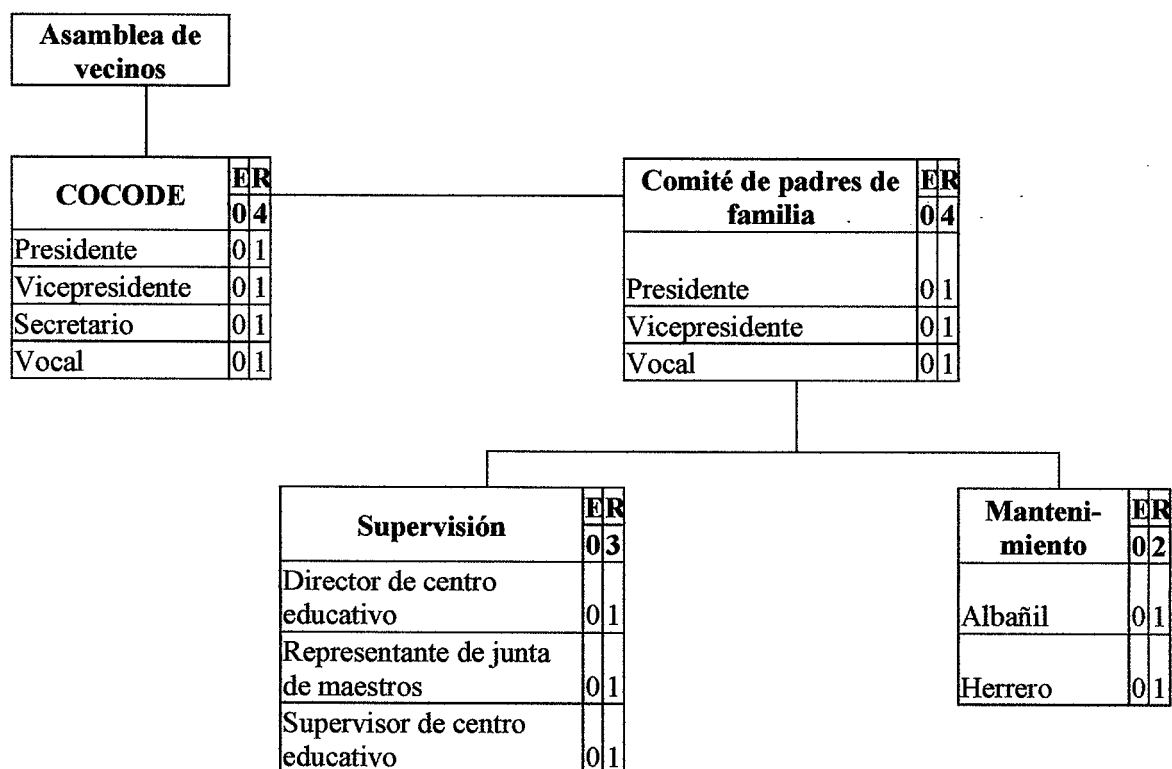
Asamblea de vecinos

| COCODE | E | R |
|---|---|---|
| | 0 | 4 |
| Presidente | 0 | 1 |
| Vicepresidente | 0 | 1 |
| Secretario | 0 | 1 |
| Vocal | 0 | 1 |

| Comité de padres de familia | E | R |
|---|---|---|
| | 0 | 4 |
| Presidente | 0 | 1 |
| Vicepresidente | 0 | 1 |
| Vocal | 0 | 1 |

| Supervisión | E | R |
|---|---|---|
| | 0 | 3 |
| Director de centro educativo | 0 | 1 |
| Representante de junta de maestros | 0 | 1 |
| Supervisor de centro educativo | 0 | 1 |

| Mantenimiento | E | R |
|---|---|---|
| | 0 | 2 |
| Albañil | 0 | 1 |
| Herrero | 0 | 1 |